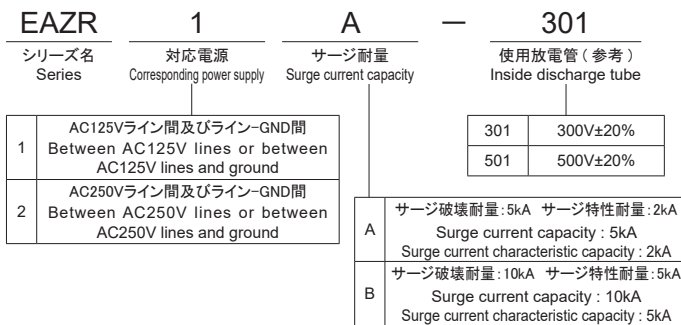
EAZR 1 A — 301

シリーズ名
Series

対応電源
Corresponding power supply

サージ耐量
Surge current capacity

使用放電管（参考）
Inside discharge tube

| | |
|---|---|
| 1 | AC125Vライン間及びライン−GND間 Between AC125V lines or between AC125V lines and ground |
| 2 | AC250Vライン間及びライン−GND間 Between AC250V lines or between AC250V lines and ground |

| | |
|---|---|
| 301 | 300V±20% |
| 501 | 500V±20% |

| | |
|---|---|
| A | サージ破壊耐量:5kA サージ特性耐量:2kA Surge current capacity : 5kA Surge current characteristic capacity : 2kA |
| B | サージ破壊耐量:10kA サージ特性耐量:5kA Surge current capacity : 10kA Surge current characteristic capacity : 5kA |